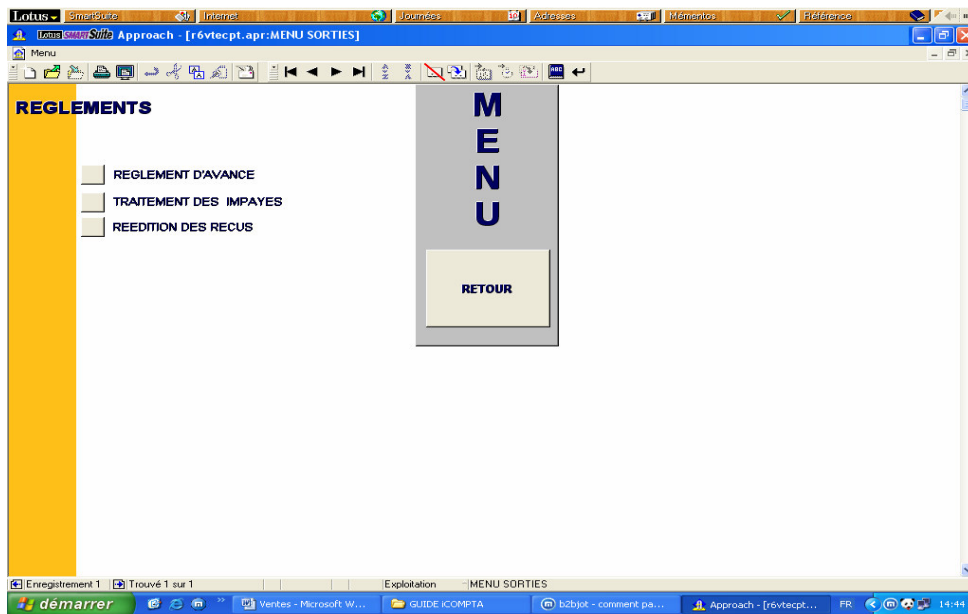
Lotus SmartSuite Internet Journées Adresses Mémentos Référence

Lotus SMARTSuite Approach - [r6vtecpt.apr:MENU SORTIES]

Menu

REGLEMENTS

REGLEMENT D'AVANCE

TRAITEMENT DES IMPAYES

REEDITION DES RECUS

M
E
N
U

RETOUR

Enregistrement 1 Trouvé 1 sur 1 Exploitation MENU SORTIES

démarrer Ventes - Microsoft W... GUIDE ICOMPTA b2bjot - comment pa... Approach - [r6vtecpt... FR 14:44